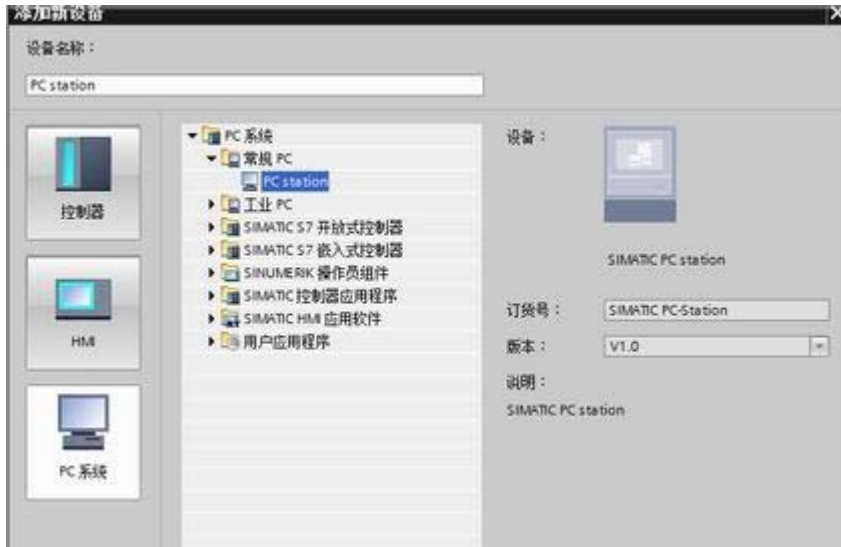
添加新设备

设备名称：

PC station

控制器

HMI

PC 系统

PC 系统
常规 PC
PC station
工业 PC
SIMATIC S7 开放式控制器
SIMATIC S7 嵌入式控制器
SINUMERIK 操作员组件
SIMATIC 控制器应用程序
SIMATIC HMI 应用软件
用户应用程序

设备：

SIMATIC PC station

订货号：
SIMATIC PC-Station

版本：
V1.0

说明：
SIMATIC PC station